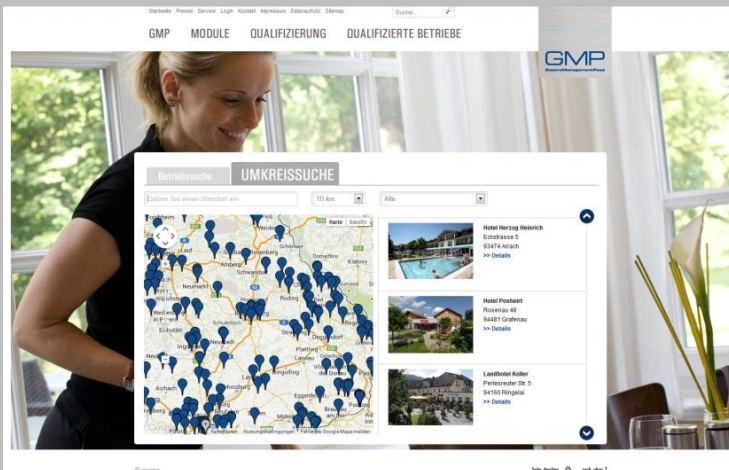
Startseite Presse Service Login Kontakt Impressum Datenschutz Sitemap

Suche...

GMP MODULE QUALIFIZIERUNG QUALIFIZIERTE BETRIEBE

GMP
GastroManagementPass

Betriebssuche UMKREISSUCHE

Geben Sie einen Standort ein...

10 km

Alle

Karte Satellit

Weiden
Amberg
Schwandorf
Neumarkt
Roding
Regensburg
Kelheim
Straubing
Plattling
Landau
Ingolstadt
Deggendorf
Landshut
Eggenfelden
Aichach
Moosburg
Freising

Nutzungsbedingungen

Hotel Herzog Heinrich
Eckstrasse 5
93474 Arrach
>> Details

Hotel Postwirt
Rosenau 48
94481 Grafenau
>> Details

Landhotel Koller
Perlesreuter Str. 5
94160 Ringelai
>> Details